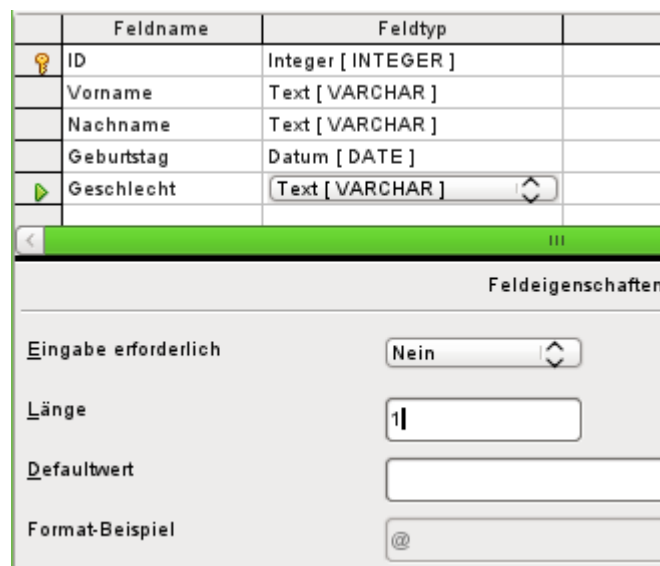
| Feldname | Feldtyp |
|---|---|
| ID | Integer [ INTEGER ] |
| Vorname | Text [ VARCHAR ] |
| Nachname | Text [ VARCHAR ] |
| Geburtstag | Datum [ DATE ] |
| Geschlecht | Text [ VARCHAR ] |

Feldeigenschaften

Eingabe erforderlich Nein

Länge 1

Defaultwert

Format-Beispiel @